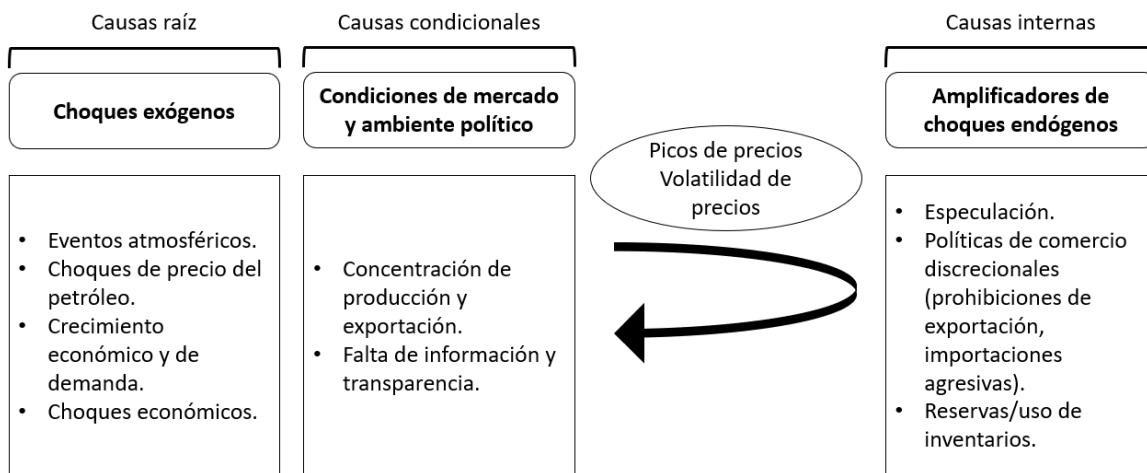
Causas raíz

Choques exógenos

- Eventos atmosféricos.
- Choques de precio del petróleo.
- Crecimiento económico y de demanda.
- Choques económicos.

Causas condicionales

Condiciones de mercado y ambiente político

- Concentración de producción y exportación.
- Falta de información y transparencia.

Picos de precios
Volatilidad de precios

Causas internas

Amplificadores de choques endógenos

- Especulación.
- Políticas de comercio discrecionales (prohibiciones de exportación, importaciones agresivas).
- Reservas/uso de inventarios.